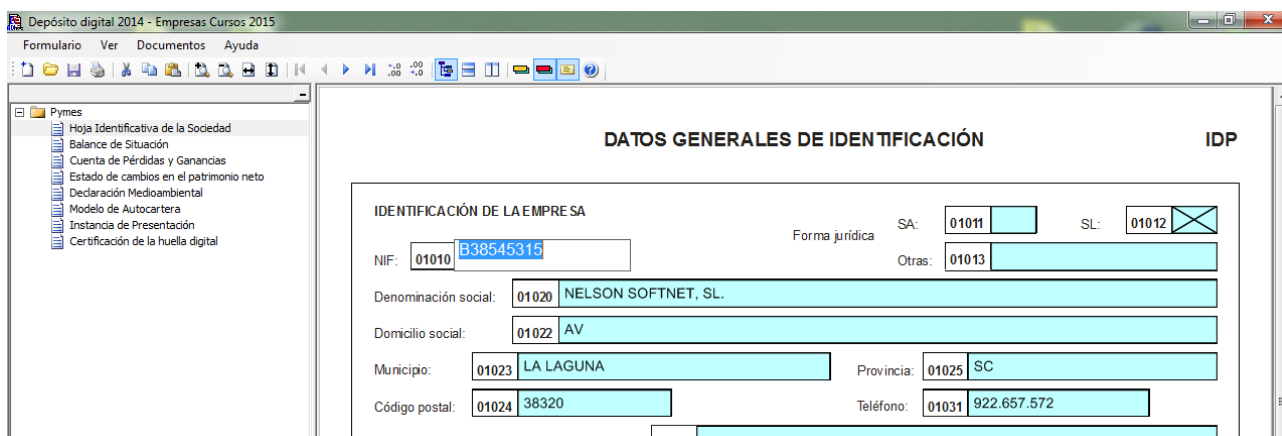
Depósito digital 2014 - Empresas Cursos 2015

Formulario Ver Documentos Ayuda

Pymes
Hoja Identificativa de la Sociedad
Balance de Situación
Cuenta de Pérdidas y Ganancias
Estado de cambios en el patrimonio neto
Declaración Medioambiental
Modelo de Autocartera
Instancia de Presentación
Certificación de la huella digital

DATOS GENERALES DE IDENTIFICACIÓN

IDP

IDENTIFICACIÓN DE LA EMPRESA

Forma jurídica SA: 01011 SL: 01012

NIF: 01010 B38545315

Otras: 01013

Denominación social: 01020 NELSON SOFTNET, SL.

Domicilio social: 01022 AV

Municipio: 01023 LA LAGUNA

Provincia: 01025 SC

Código postal: 01024 38320

Teléfono: 01031 922.657.572